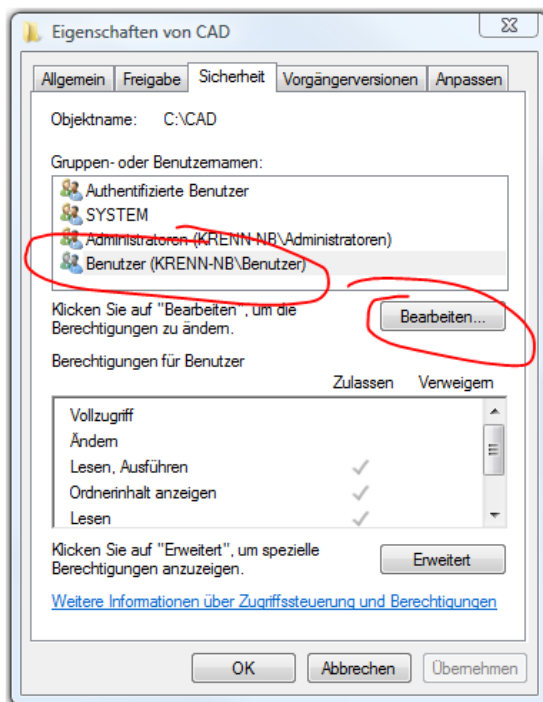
Eigenschaften von CAD

Allgemein | Freigabe | Sicherheit | Vorgängerversionen | Anpassen

Objektname: C:\CAD

Gruppen- oder Benutzernamen:

Authentifizierte Benutzer
SYSTEM
Administratoren (KRENN-NB\Administratoren)
Benutzer (KRENN-NB\Benutzer)

Klicken Sie auf "Bearbeiten", um die Berechtigungen zu ändern.

Bearbeiten...

Berechtigungen für Benutzer

| | Zulassen | Verweigern |
|---|---|---|
| Vollzugriff | | |
| Ändern | | |
| Lesen, Ausführen | ✓ | |
| Ordnerinhalt anzeigen | ✓ | |
| Lesen | ✓ | |

Klicken Sie auf "Erweitert", um spezielle Berechtigungen anzuzeigen.

Erweitert

Weitere Informationen über Zugriffssteuerung und Berechtigungen

OK | Abbrechen | Übernehmen